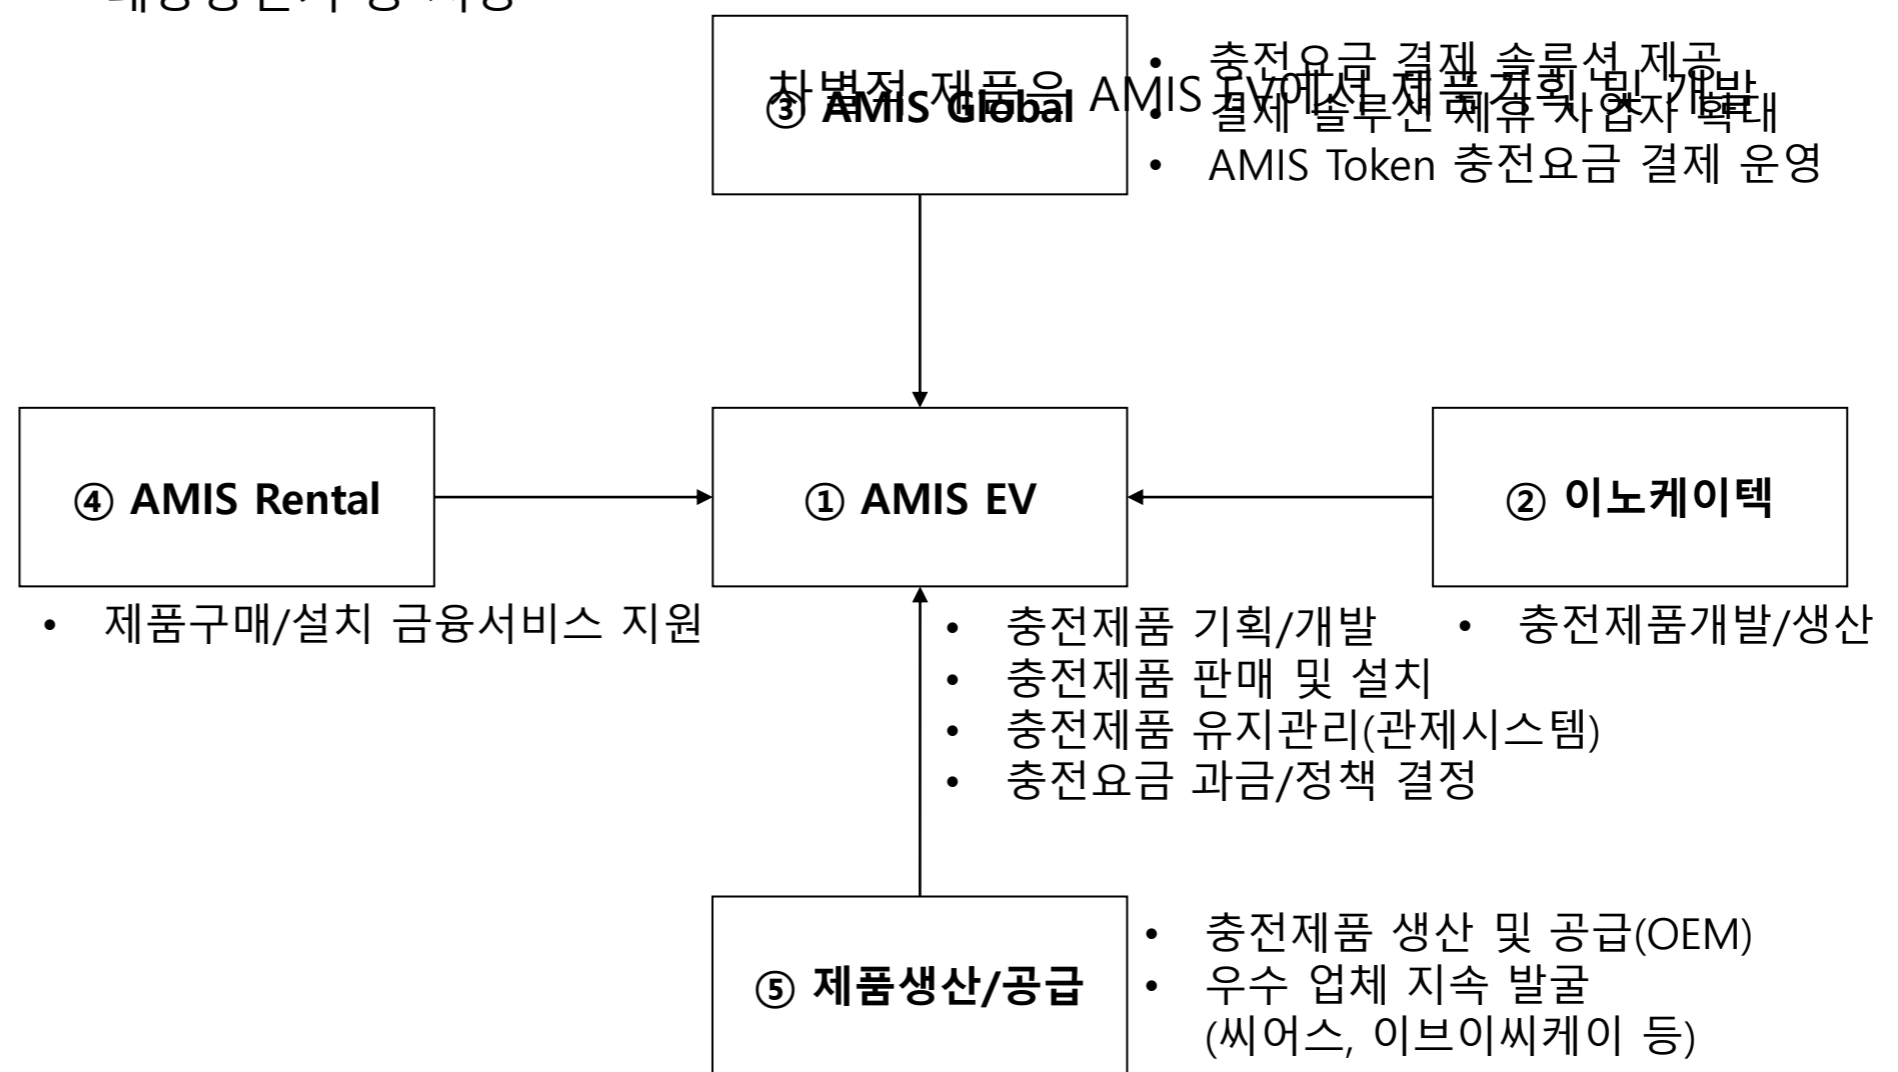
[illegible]

차별적 제품은 AMIS EV에서 제품 기획 및 개발

③ AMIS Global

• 충전요금 결제 솔루션 제공
• 결제 솔루션 제휴 사업자 확대
• AMIS Token 충전요금 결제 운영

④ AMIS Rental

① AMIS EV

② 이노케이텍

• 제품구매/설치 금융서비스 지원

• 충전제품 기획/개발
• 충전제품 판매 및 설치
• 충전제품 유지관리(관제시스템)
• 충전요금 과금/정책 결정

• 충전제품개발/생산

⑤ 제품생산/공급

• 충전제품 생산 및 공급(OEM)
• 우수 업체 지속 발굴 (씨어스, 이브이씨케이 등)